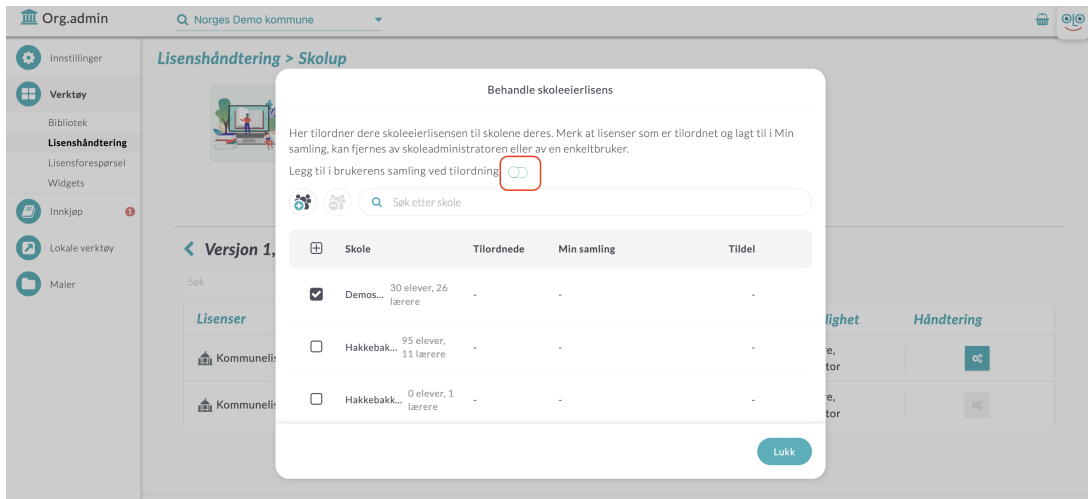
Org.admin

Norges Demo kommune

Innstillinger

Verktøy

Bibliotek

Lisenshåndtering

Lisensforespørsel

Widgets

Innkjøp 1

Lokale verktøy

Maler

Lisenshåndtering > Skolup

Versjon 1,

Søk

Lisenser

Kommunelis

Kommunelis

lighet

Håndtering

re, tor

re, tor

Behandle skoleeierlisens

Her tilordner dere skoleeierlisensen til skolene deres. Merk at lisenser som er tilordnet og lagt til i Min samling, kan fjernes av skoleadministratoren eller av en enkeltbruker.

Legg til i brukerens samling ved tilordning

Søk etter skole

| | Skole | | Tilordnede | Min samling | Tildel |
|---|---|---|---|---|---|
| ☑ | Demos... | 30 elever, 26 lærere | - | - | - |
| ☐ | Hakkebak... | 95 elever, 11 lærere | - | - | - |
| ☐ | Hakkebakk... | 0 elever, 1 lærere | - | - | - |

Lukk